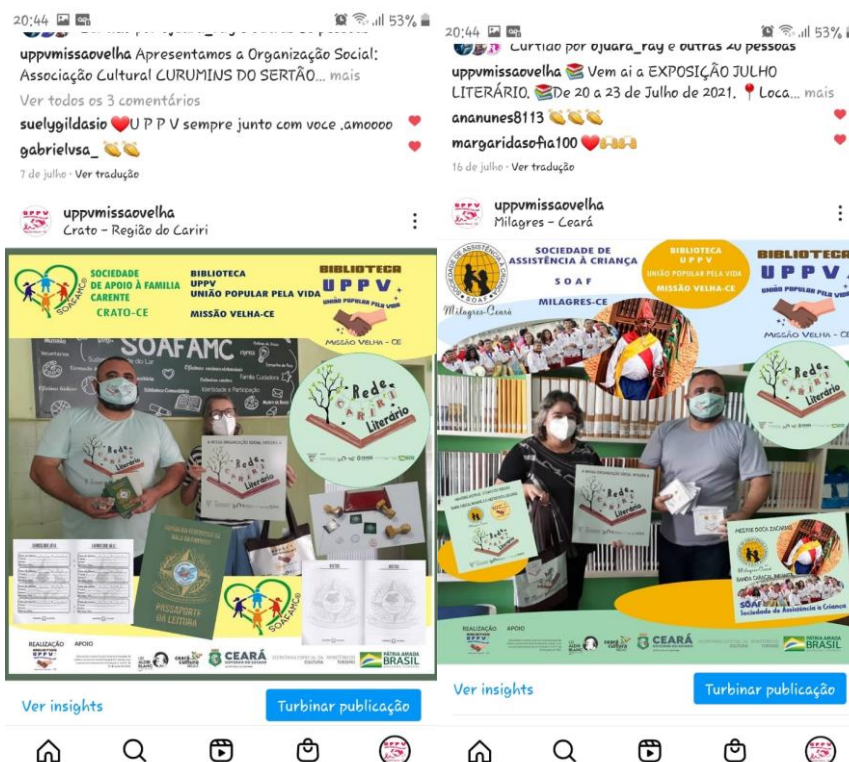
20:44 53%

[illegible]

uppvmissaovelha Apresentamos a Organização Social: Associação Cultural CURUMINS DO SERTÃO... mais

Ver todos os 3 comentários

suelygildasio ❤️U P P V sempre junto com voce .amoooo

gabrielvsa_ 👏👏

7 de julho · Ver tradução

uppvmissaovelha
Crato - Região do Cariri

SOCIEDADE DE APOIO À FAMILIA CARENTE
CRATO-CE

BIBLIOTECA UPPV UNIÃO POPULAR PELA VIDA
MISSÃO VELHA-CE

BIBLIOTECA UPPV UNIÃO POPULAR PELA VIDA
MISSÃO VELHA - CE

SOAFAMC

Rede Cariri Literário

PASSAPORTE DA LEITURA

SOAFAMC

REALIZAÇÃO APOIO

CEARÁ

PÁTRIA AMADA BRASIL

Ver insights

Turbinar publicação

20:44 53%

Curtido por ojuara_ray e outras 20 pessoas

uppvmissaovelha 📚 Vem ai a EXPOSIÇÃO JULHO LITERÁRIO. 📚De 20 a 23 de Julho de 2021. 📍Loca... mais

ananunes8113 👏👏👏

margaridasofia100 ❤️🙌🙌

16 de julho · Ver tradução

uppvmissaovelha
Milagres - Ceará

SOCIEDADE DE ASSISTÊNCIA À CRIANÇA
S O A F
MILAGRES-CE

Milagres-Ceará

BIBLIOTECA UPPV UNIÃO POPULAR PELA VIDA
MISSÃO VELHA-CE

BIBLIOTECA UPPV UNIÃO POPULAR PELA VIDA
MISSÃO VELHA - CE

Rede Cariri Literário

MESTRE DOCA ZACARIAS

SOAF Sociedade de Assistência à Criança

REALIZAÇÃO APOIO

CEARÁ

PÁTRIA AMADA BRASIL

Ver insights

Turbinar publicação